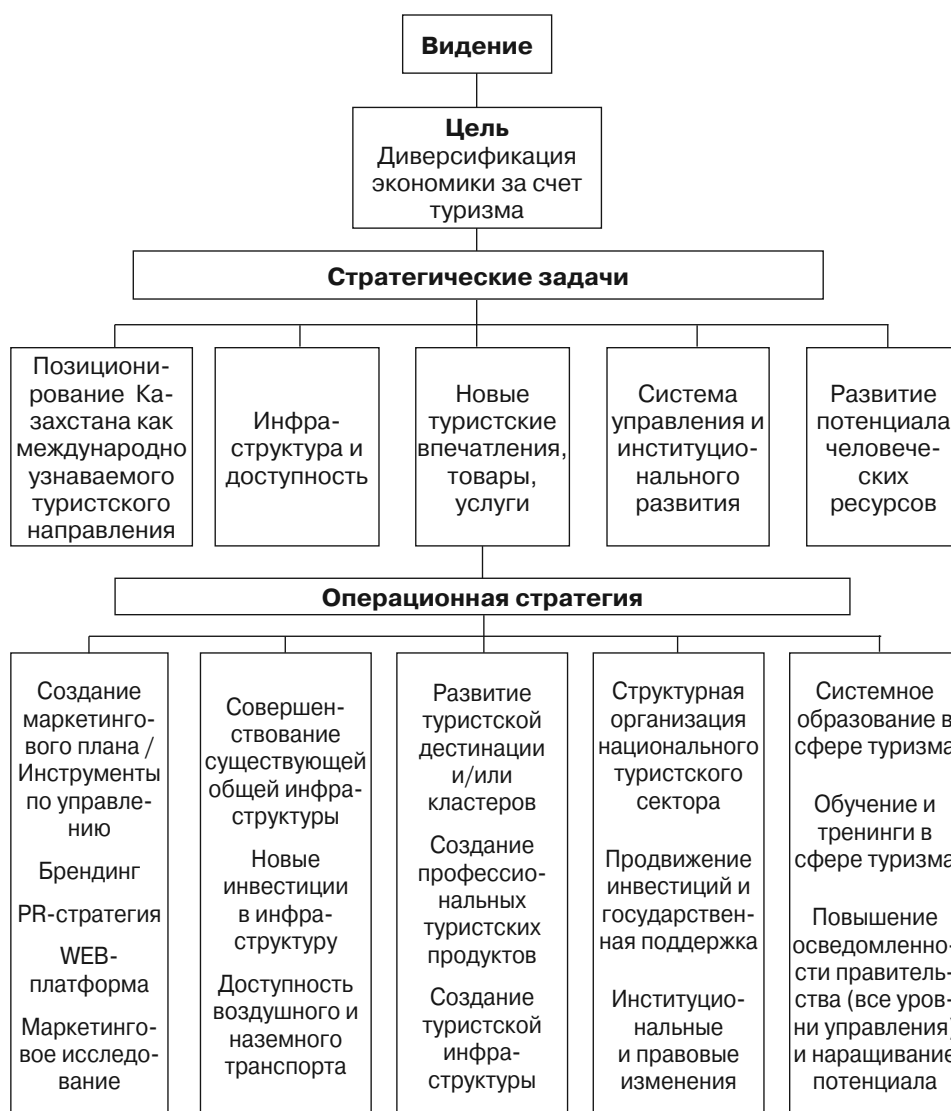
Видение

Цель
Диверсификация экономики за счет туризма

Стратегические задачи

Позиционирование Казахстана как международно узнаваемого туристского направления

Инфраструктура и доступность

Новые туристские впечатления, товары, услуги

Система управления и институционального развития

Развитие потенциала человеческих ресурсов

Операционная стратегия

Создание маркетингового плана / Инструменты по управлению

Брендинг

PR-стратегия

WEB-платформа

Маркетинговое исследование

Совершенствование существующей общей инфраструктуры

Новые инвестиции в инфраструктуру

Доступность воздушного и наземного транспорта

Развитие туристской дестинации и/или кластеров

Создание профессиональных туристских продуктов

Создание туристской инфраструктуры

Структурная организация национального туристского сектора

Продвижение инвестиций и государственная поддержка

Институциональные и правовые изменения

Системное образование в сфере туризма

Обучение и тренинги в сфере туризма

Повышение осведомленности правительства (все уровни управления) и наращивание потенциала